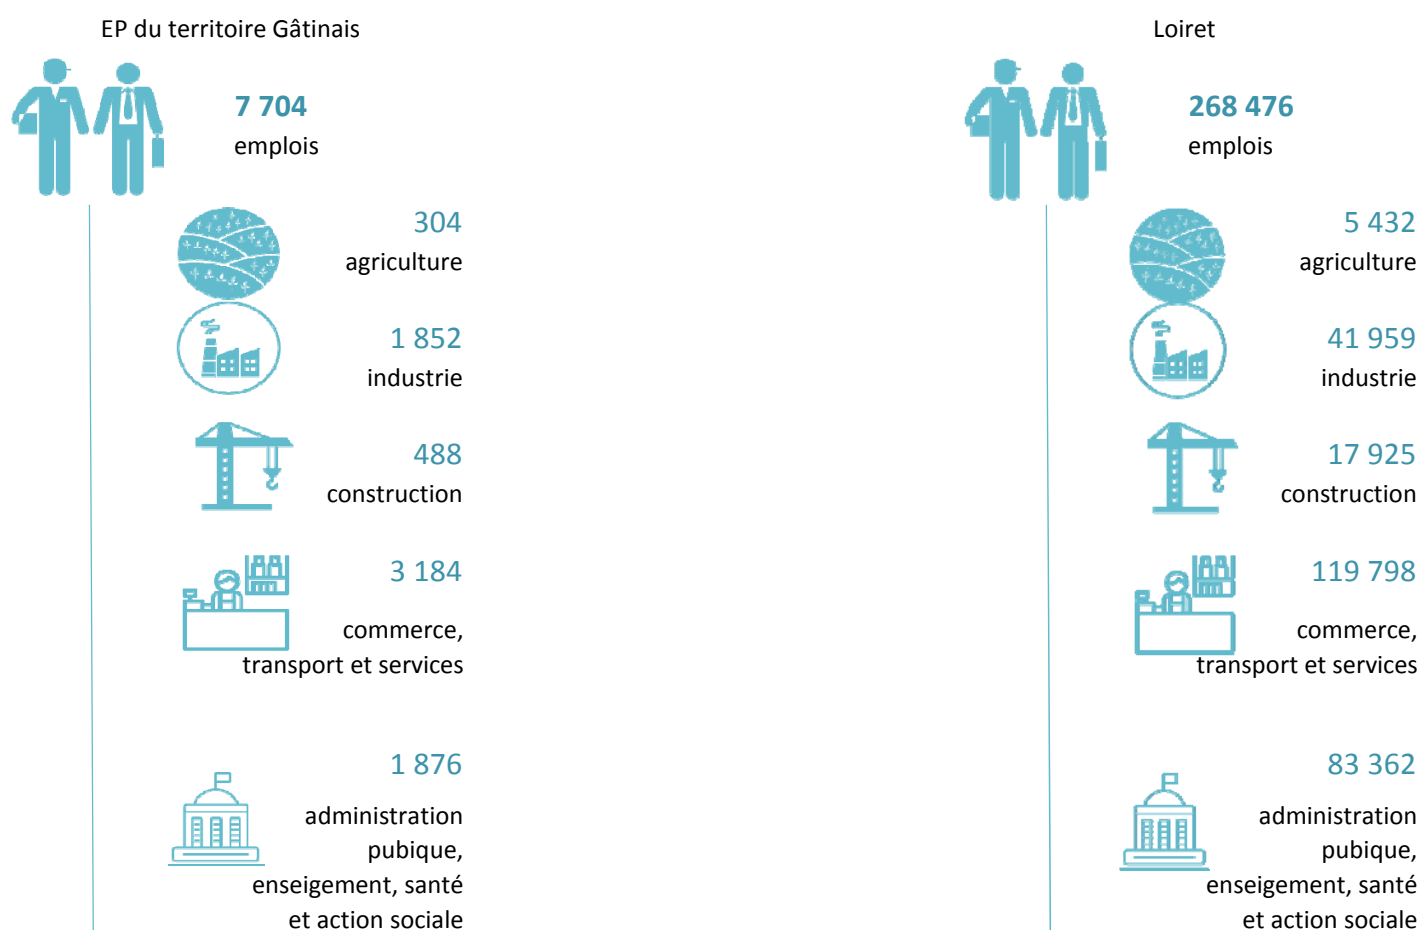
EP du territoire Gâtinais

7 704
emplois

304
agriculture

1 852
industrie

488
construction

3 184
commerce, transport et services

1 876
administration pubique, enseigement, santé et action sociale

Loiret

268 476
emplois

5 432
agriculture

41 959
industrie

17 925
construction

119 798
commerce, transport et services

83 362
administration pubique, enseigement, santé et action sociale